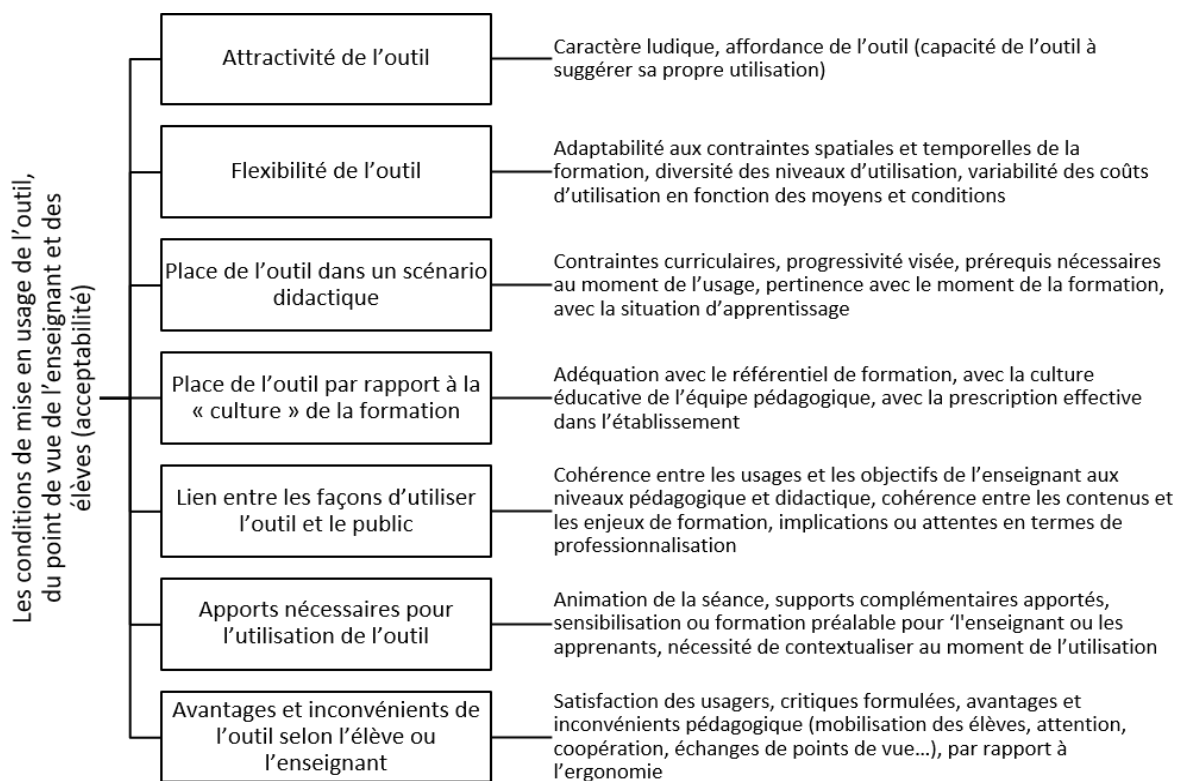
Les conditions de mise en usage de l'outil, du point de vue de l'enseignant et des élèves (acceptabilité)

Attractivité de l'outil

Caractère ludique, affordance de l'outil (capacité de l'outil à suggérer sa propre utilisation)

Flexibilité de l'outil

Adaptabilité aux contraintes spatiales et temporelles de la formation, diversité des niveaux d'utilisation, variabilité des coûts d'utilisation en fonction des moyens et conditions

Place de l'outil dans un scénario didactique

Contraintes curriculaires, progressivité visée, prérequis nécessaires au moment de l'usage, pertinence avec le moment de la formation, avec la situation d'apprentissage

Place de l'outil par rapport à la « culture » de la formation

Adéquation avec le référentiel de formation, avec la culture éducative de l'équipe pédagogique, avec la prescription effective dans l'établissement

Lien entre les façons d'utiliser l'outil et le public

Cohérence entre les usages et les objectifs de l'enseignant aux niveaux pédagogique et didactique, cohérence entre les contenus et les enjeux de formation, implications ou attentes en termes de professionnalisation

Apports nécessaires pour l'utilisation de l'outil

Animation de la séance, supports complémentaires apportés, sensibilisation ou formation préalable pour 'l'enseignant ou les apprenants, nécessité de contextualiser au moment de l'utilisation

Avantages et inconvénients de l'outil selon l'élève ou l'enseignant

Satisfaction des usagers, critiques formulées, avantages et inconvénients pédagogique (mobilisation des élèves, attention, coopération, échanges de points de vue…), par rapport à l'ergonomie